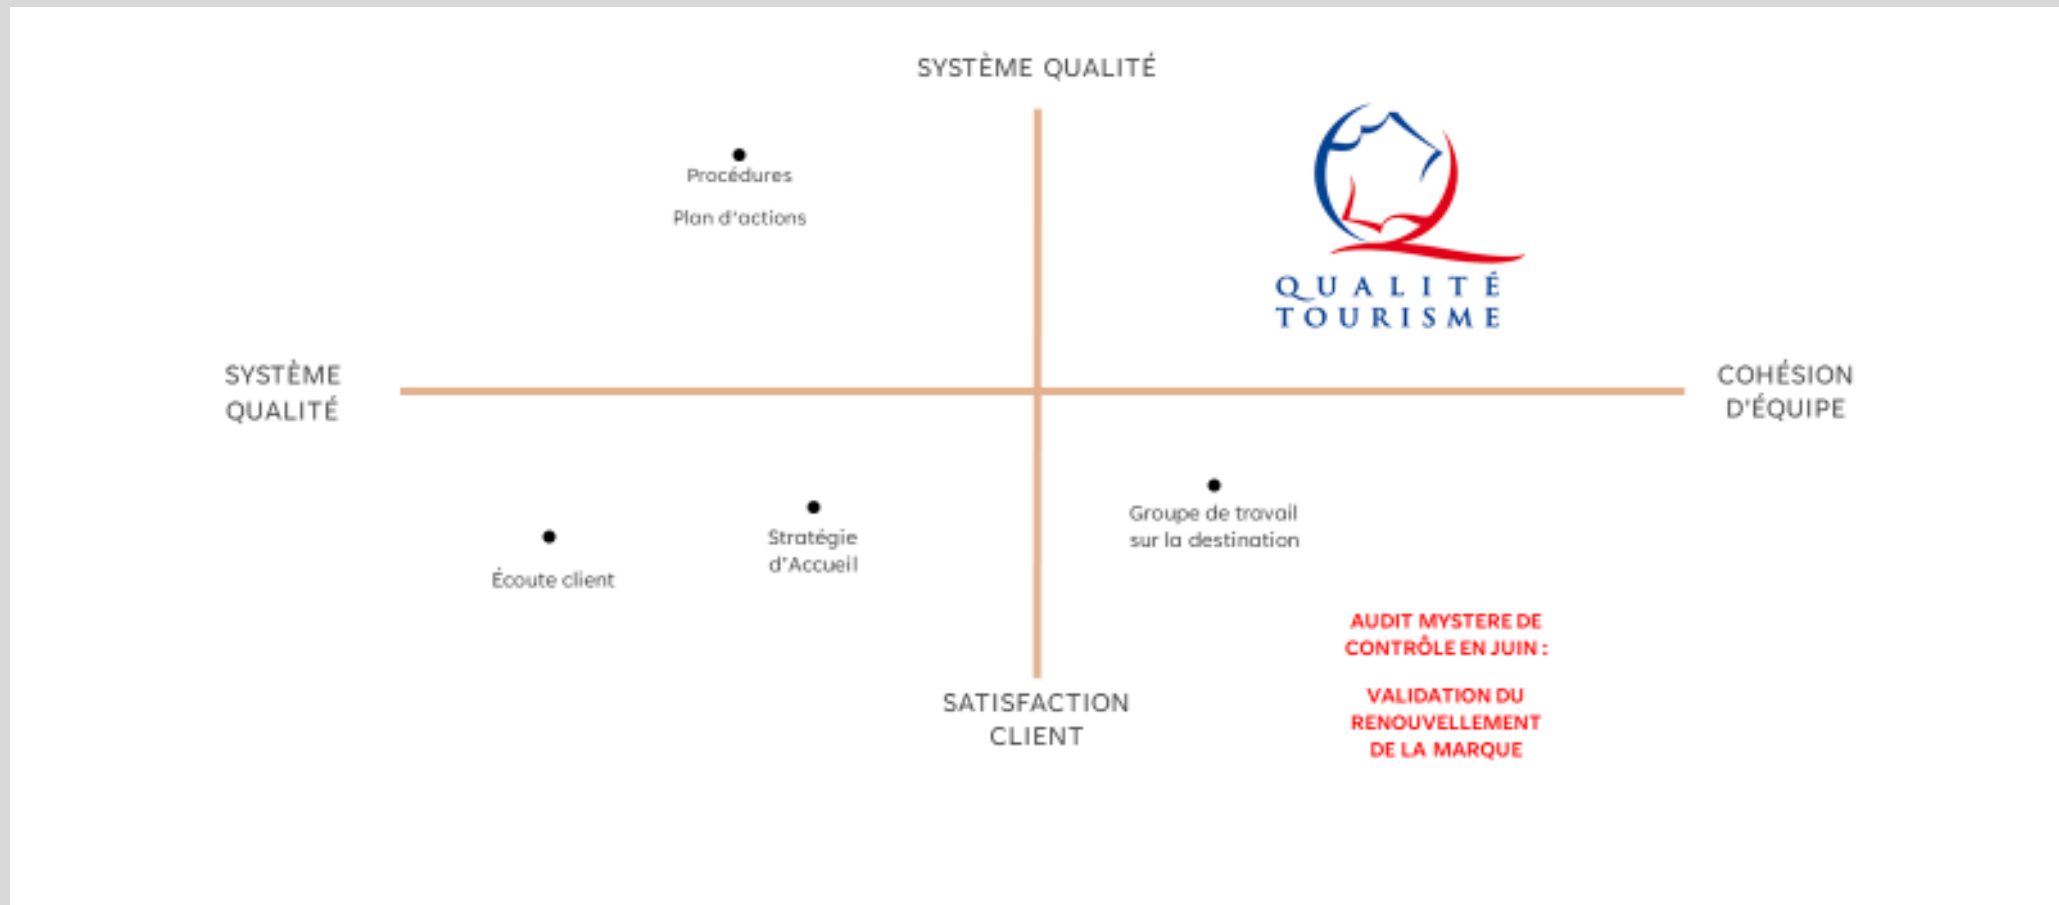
SYSTÈME QUALITÉ

Procédures

Plan d'actions

QUALITÉ TOURISME

SYSTÈME QUALITÉ

COHÉSION D'ÉQUIPE

Écoute client

Stratégie d'Accueil

Groupe de travail sur la destination

AUDIT MYSTERE DE CONTRÔLE EN JUIN :

VALIDATION DU RENOUVELLEMENT DE LA MARQUE

SATISFACTION CLIENT